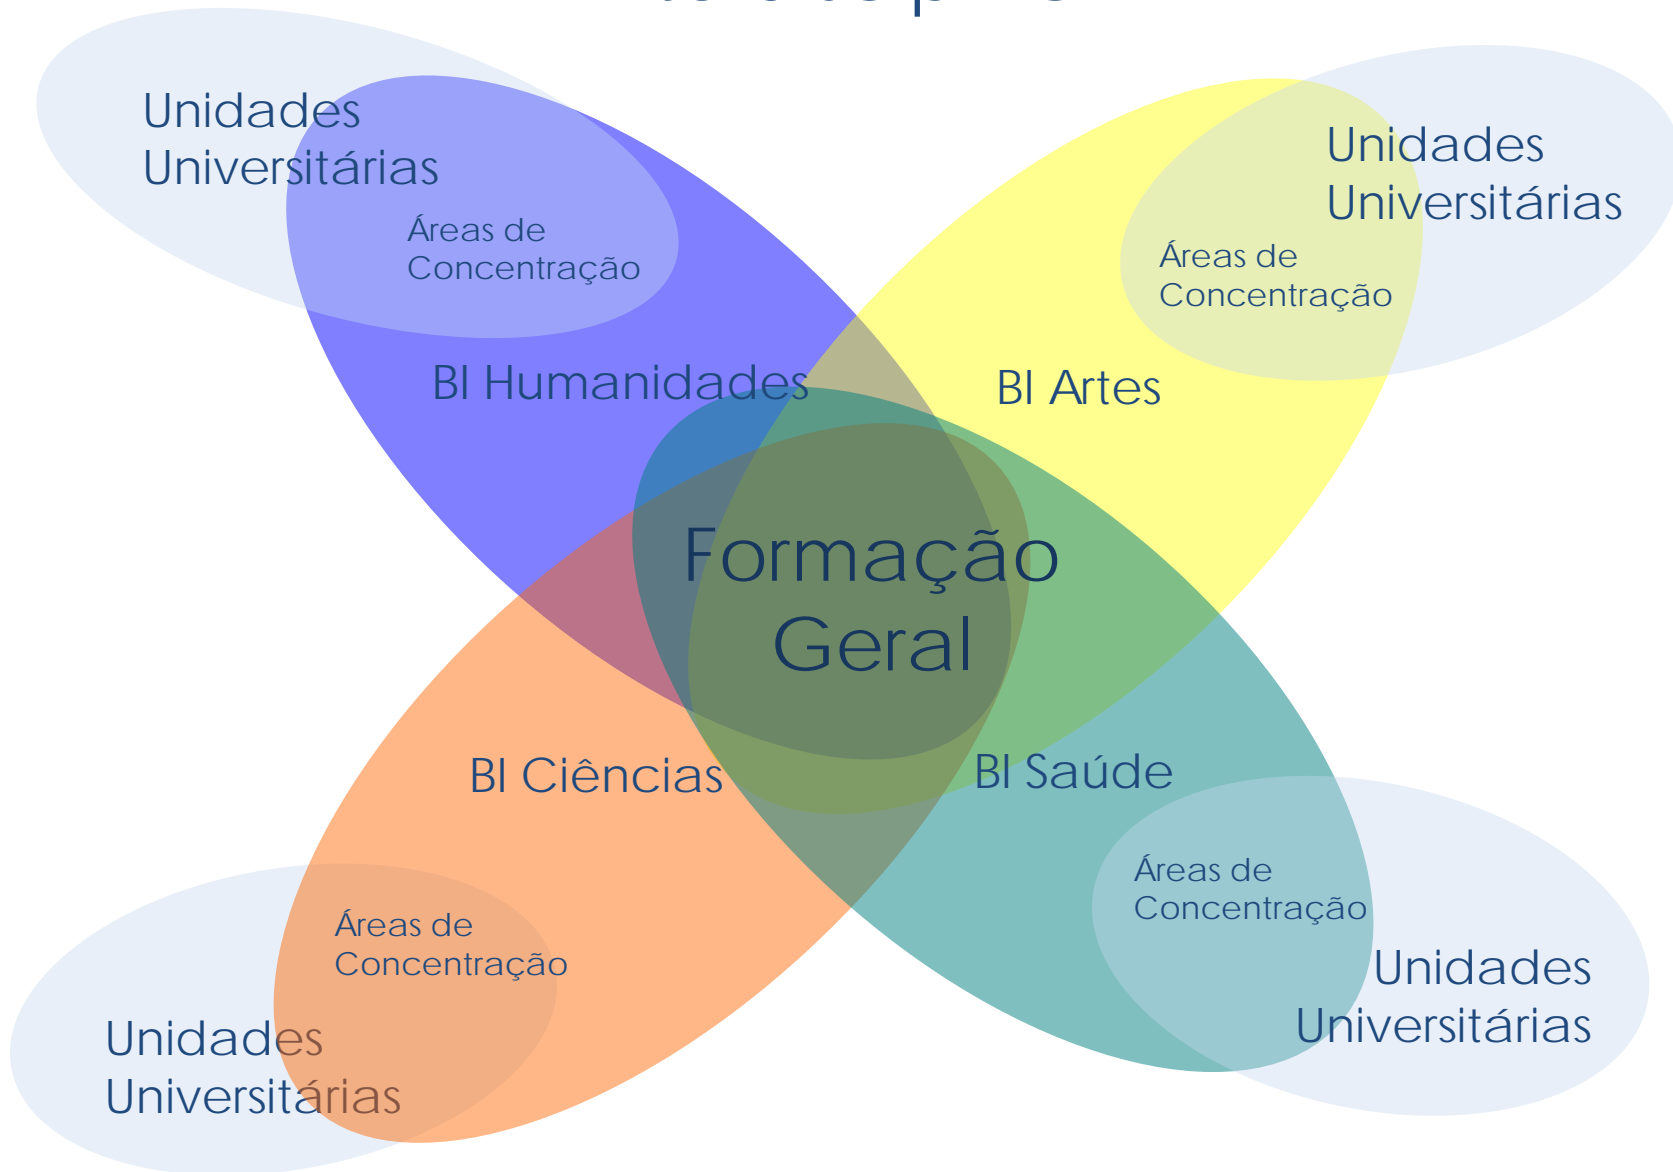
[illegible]

Unidades Universitárias

Áreas de Concentração

Unidades Universitárias

Áreas de Concentração

BI Humanidades

BI Artes

Formação Geral

BI Ciências

BI Saúde

Áreas de Concentração

Áreas de Concentração

Unidades Universitárias

Unidades Universitárias